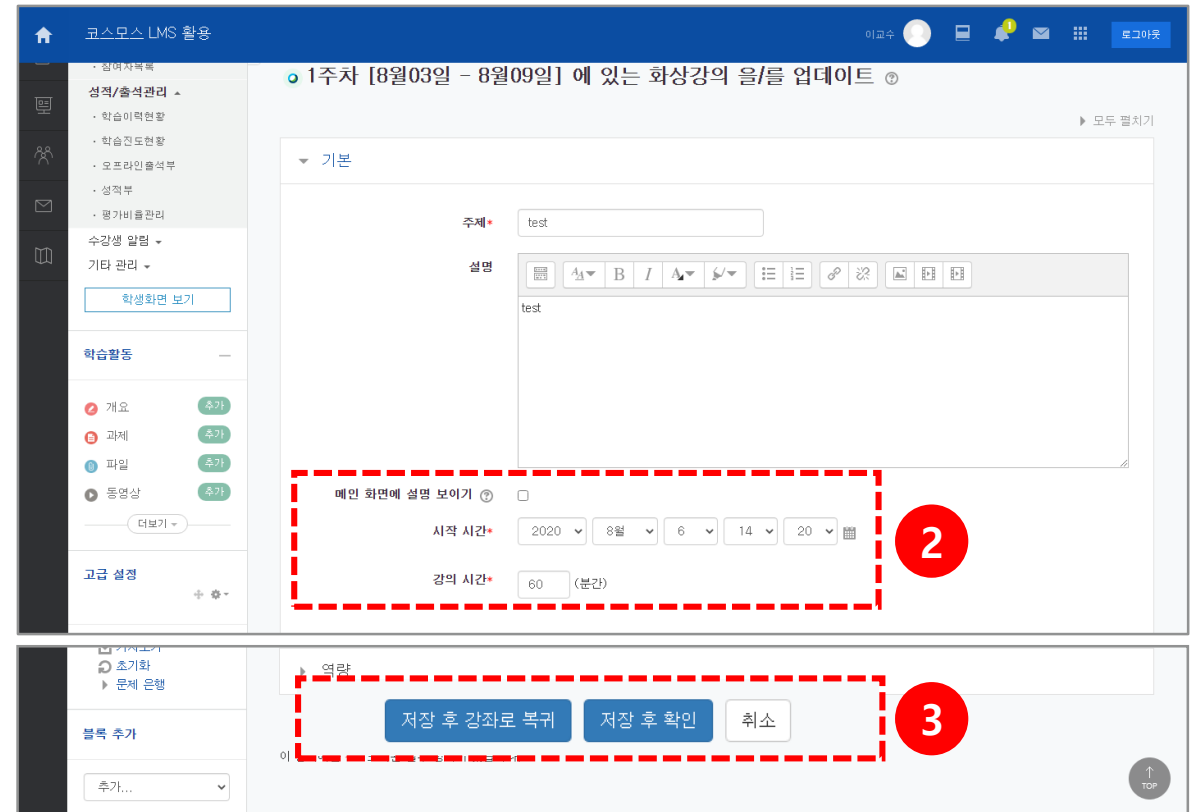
코스모스 LMS 활용

이교수 1 로그아웃

· 참여자목록

성적/출석관리 ▴

· 학습이력현황

· 학습진도현황

· 오프라인출석부

· 성적부

· 평가비율관리

수강생 알림 ▾

기타 관리 ▾

학생화면 보기

학습활동 —

개요 추가

과제 추가

파일 추가

동영상 추가

더보기 ▾

고급 설정

1주차 [8월03일 - 8월09일] 에 있는 화상강의 을/를 업데이트

▸ 모두 펼치기

▾ 기본

주제* test

설명

test

메인 화면에 설명 보이기

시작 시간* 2020 8월 6 14 20

강의 시간* 60 (분간)

2

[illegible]

초기화

▸ 문제 은행

블록 추가

추가...

▸ 역량

저장 후 강좌로 복귀 저장 후 확인 취소

3

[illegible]

TOP